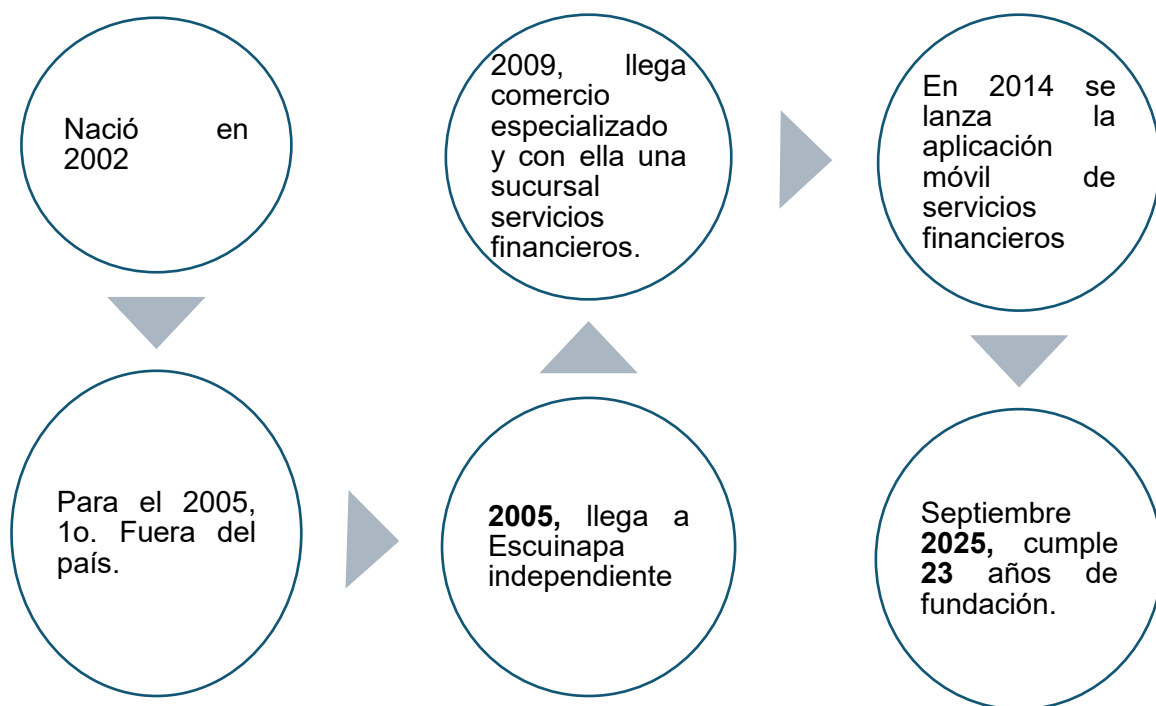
Nació en 2002

Para el 2005, 1o. Fuera del país.

**2005,** llega a Escuinapa independiente

2009, llega comercio especializado y con ella una sucursal servicios financieros.

En 2014 se lanza la aplicación móvil de servicios financieros

Septiembre **2025,** cumple **23** años de fundación.